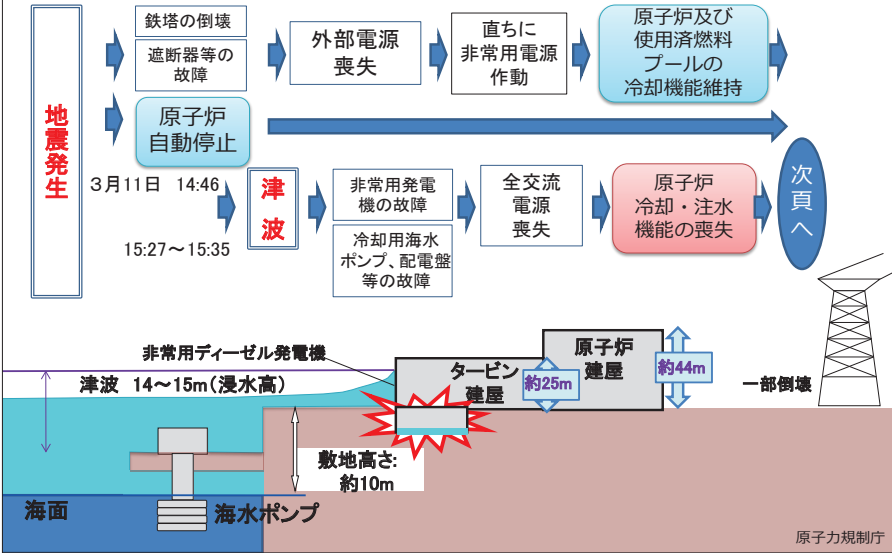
地震発生

3月11日　14:46

鉄塔の倒壊

遮断器等の故障

外部電源喪失

直ちに非常用電源作動

原子炉及び使用済燃料プールの冷却機能維持

原子炉自動停止

15:27〜15:35

津波

非常用発電機の故障

冷却用海水ポンプ、配電盤等の故障

全交流電源喪失

原子炉冷却・注水機能の喪失

次頁へ

非常用ディーゼル発電機

津波　14〜15m（浸水高）

タービン建屋

約25m

原子炉建屋

約44m

一部倒壊

敷地高さ：約10m

海面

海水ポンプ

原子力規制庁